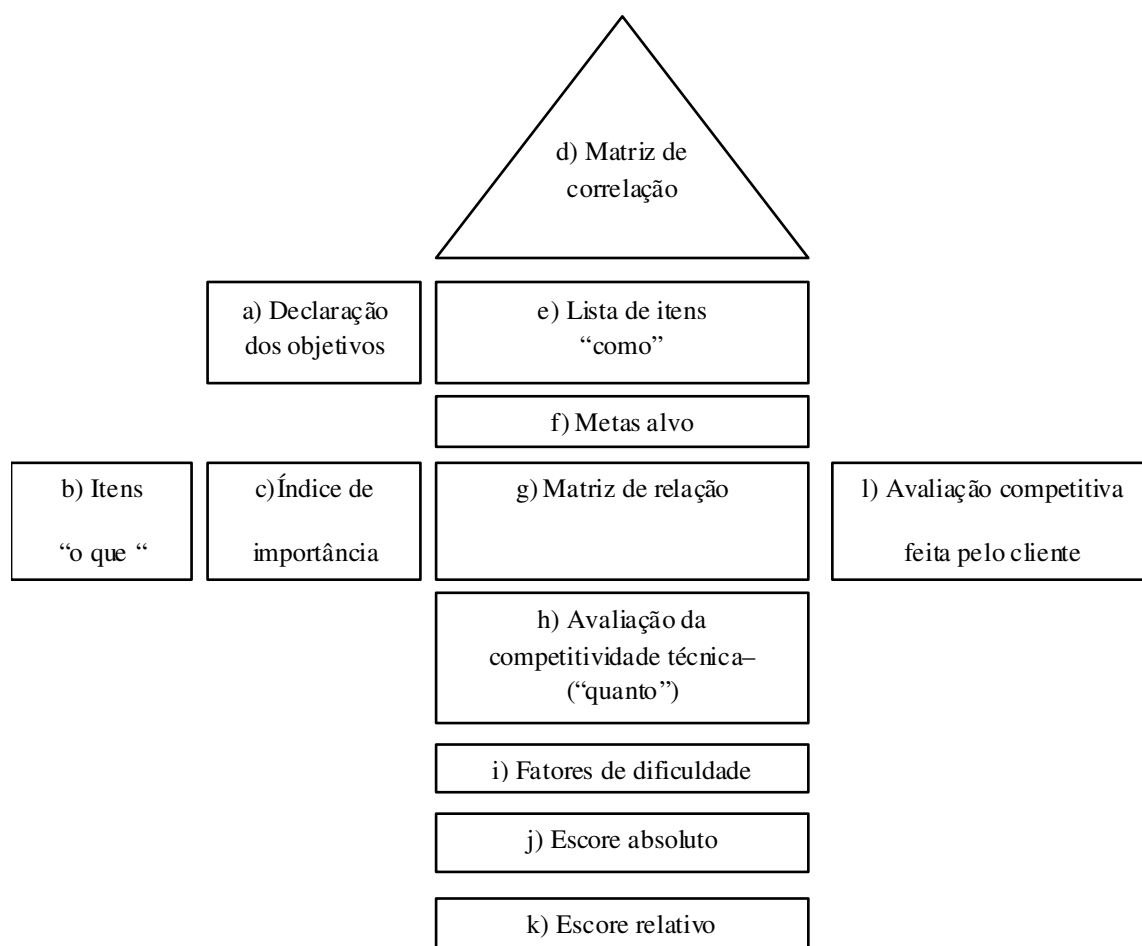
d) Matriz de correlação

a) Declaração dos objetivos

e) Lista de itens "como"

f) Metas alvo

b) Itens "o que "

c) Índice de importância

g) Matriz de relação

l) Avaliação competitiva feita pelo cliente

h) Avaliação da competitividade técnica– ("quanto")

i) Fatores de dificuldade

j) Escore absoluto

k) Escore relativo